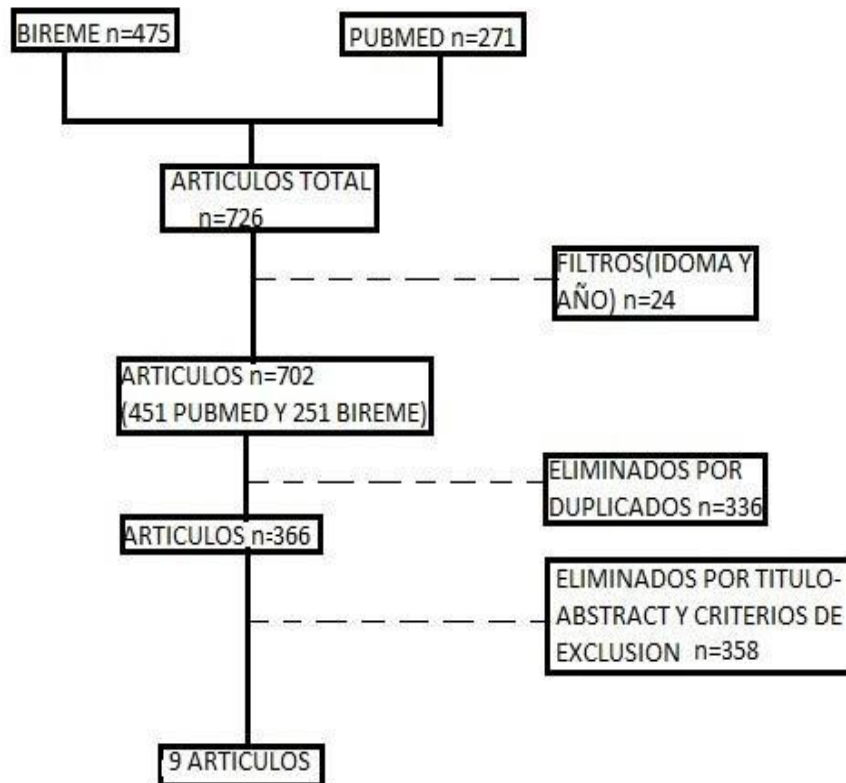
BIREME n=475

PUBMED n=271

ARTICULOS TOTAL n=726

FILTROS(IDOMA Y AÑO) n=24

ARTICULOS n=702 (451 PUBMED Y 251 BIREME)

ELIMINADOS POR DUPLICADOS n=336

ARTICULOS n=366

ELIMINADOS POR TITULO-ABSTRACT Y CRITERIOS DE EXCLUSION n=358

9 ARTICULOS